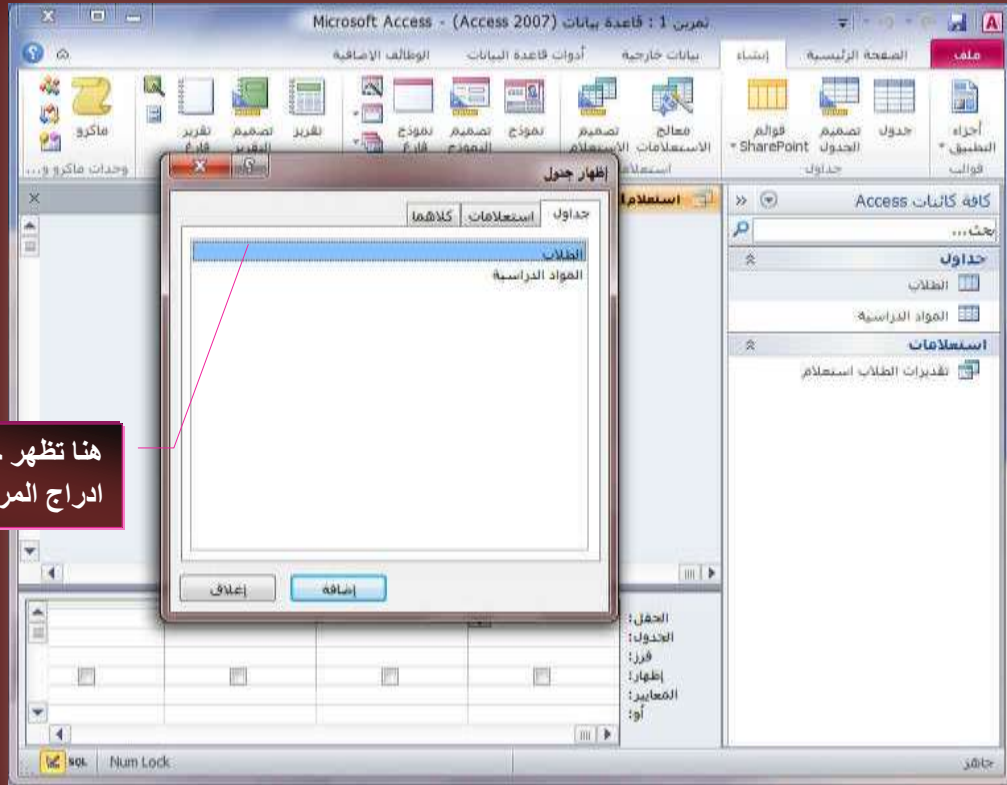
Microsoft Access - (Access 2007) تمرين 1 : قاعدة بيانات

ملف | الصفحة الرئيسية | إنشاء | بيانات خارجية | أدوات قاعدة البيانات | الوظائف الإضافية

أجزاء التطبيق | جدول | تصميم الجدول | قوائم SharePoint | معالج الاستعلامات | تصميم الاستعلام | نموذج | تصميم النموذج | نموذج فارغ | تقرير | تصميم التقرير | تقرير فارغ | ماكرو

قوالب | جداول | استعلامات | وحدات ماكرو و...

كافة كائنات Access
بحث...
جداول
الطلاب
المواد الدراسية
استعلامات
تقديرات الطلاب استعلام

استعلام1

إظهار جدول
جداول | استعلامات | كلاهما
الطلاب
المواد الدراسية
إضافة | إغلاق

هنا تظهر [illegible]
ادراج المر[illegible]

الحقل:
الجدول:
فرز:
إظهار:
المعايير:
أو:

جاهز | Num Lock | SQL